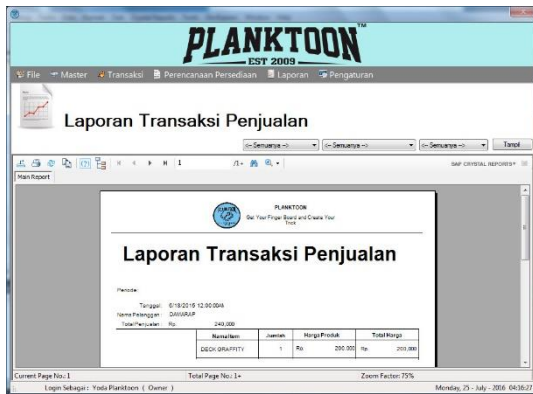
PLANKTOON™
EST 2009

File Master Transaksi Perencanaan Persediaan Laporan Pengaturan

Laporan Transaksi Penjualan

-- Semuanya -- -- Semuanya -- -- Semuanya -- Tampil

1 /1+

SAP CRYSTAL REPORTS®

Main Report

PLANKTOON
Get Your Finger Board and Create Your Trick

Laporan Transaksi Penjualan

Periode:

Tanggal: 6/18/2015 12:00:00AM
Nama Pelanggan: DAWARAP
Total Penjualan: Rp. 240,000

| NamaItem | Jumlah | Harga Produk | Total Harga |
|---|---|---|---|
| DECK GRAFFITY | 1 | Rp. 200,000 | Rp. 200,000 |

Current Page No.: 1 Total Page No.: 1+ Zoom Factor: 75%

Login Sebagai : Yoda Planktoon ( Owner ) Monday, 25 - July - 2016 04:36:27